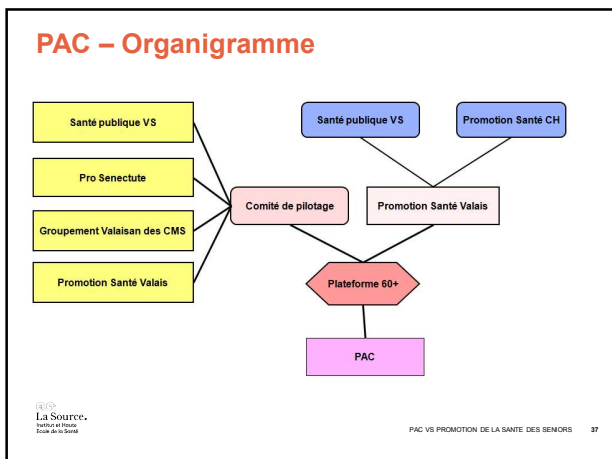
PAC – Organigramme

Santé publique VS

Pro Senectute

Groupement Valaisan des CMS

Promotion Santé Valais

Santé publique VS

Promotion Santé CH

Comité de pilotage

Promotion Santé Valais

Plateforme 60+

PAC

La Source.
Institut et Haute Ecole de la Santé

PAC VS PROMOTION DE LA SANTE DES SENIORS 37